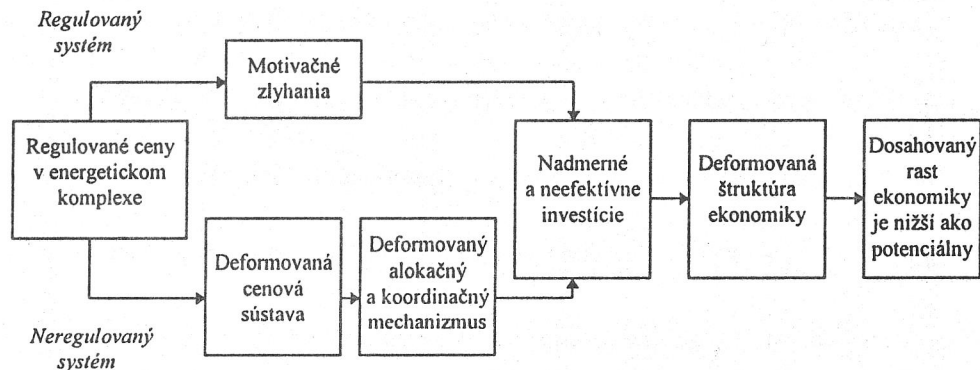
Regulovaný systém

Motivačné zlyhania

Regulované ceny v energetickom komplexe

Nadmerné a neefektívne investície

Deformovaná štruktúra ekonomiky

Dosahovaný rast ekonomiky je nižší ako potenciálny

Deformovaná cenová sústava

Deformovaný alokačný a koordinačný mechanizmus

Neregulovaný systém